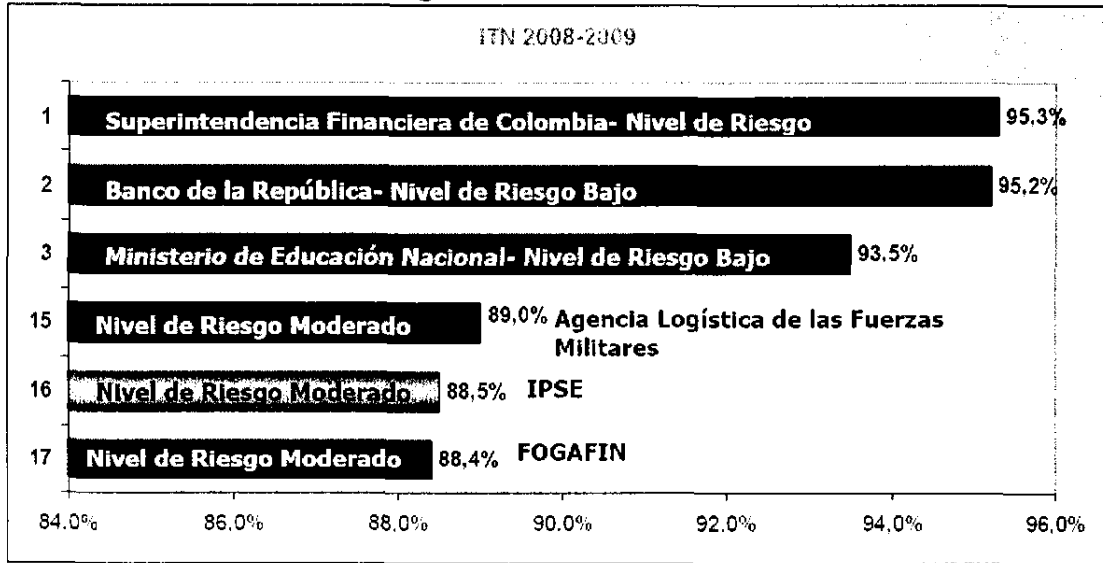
ITN 2008-2009

1 Superintendencia Financiera de Colombia- Nivel de Riesgo 95,3%

2 Banco de la República- Nivel de Riesgo Bajo 95,2%

3 Ministerio de Educación Nacional- Nivel de Riesgo Bajo 93.5%

15 Nivel de Riesgo Moderado 89,0% Agencia Logística de las Fuerzas Militares

16 Nivel de Riesgo Moderado 88,5% IPSE

17 Nivel de Riesgo Moderado 88,4% FOGAFIN

84.0% 86.0% 88.0% 90.0% 92.0% 94.0% 96.0%